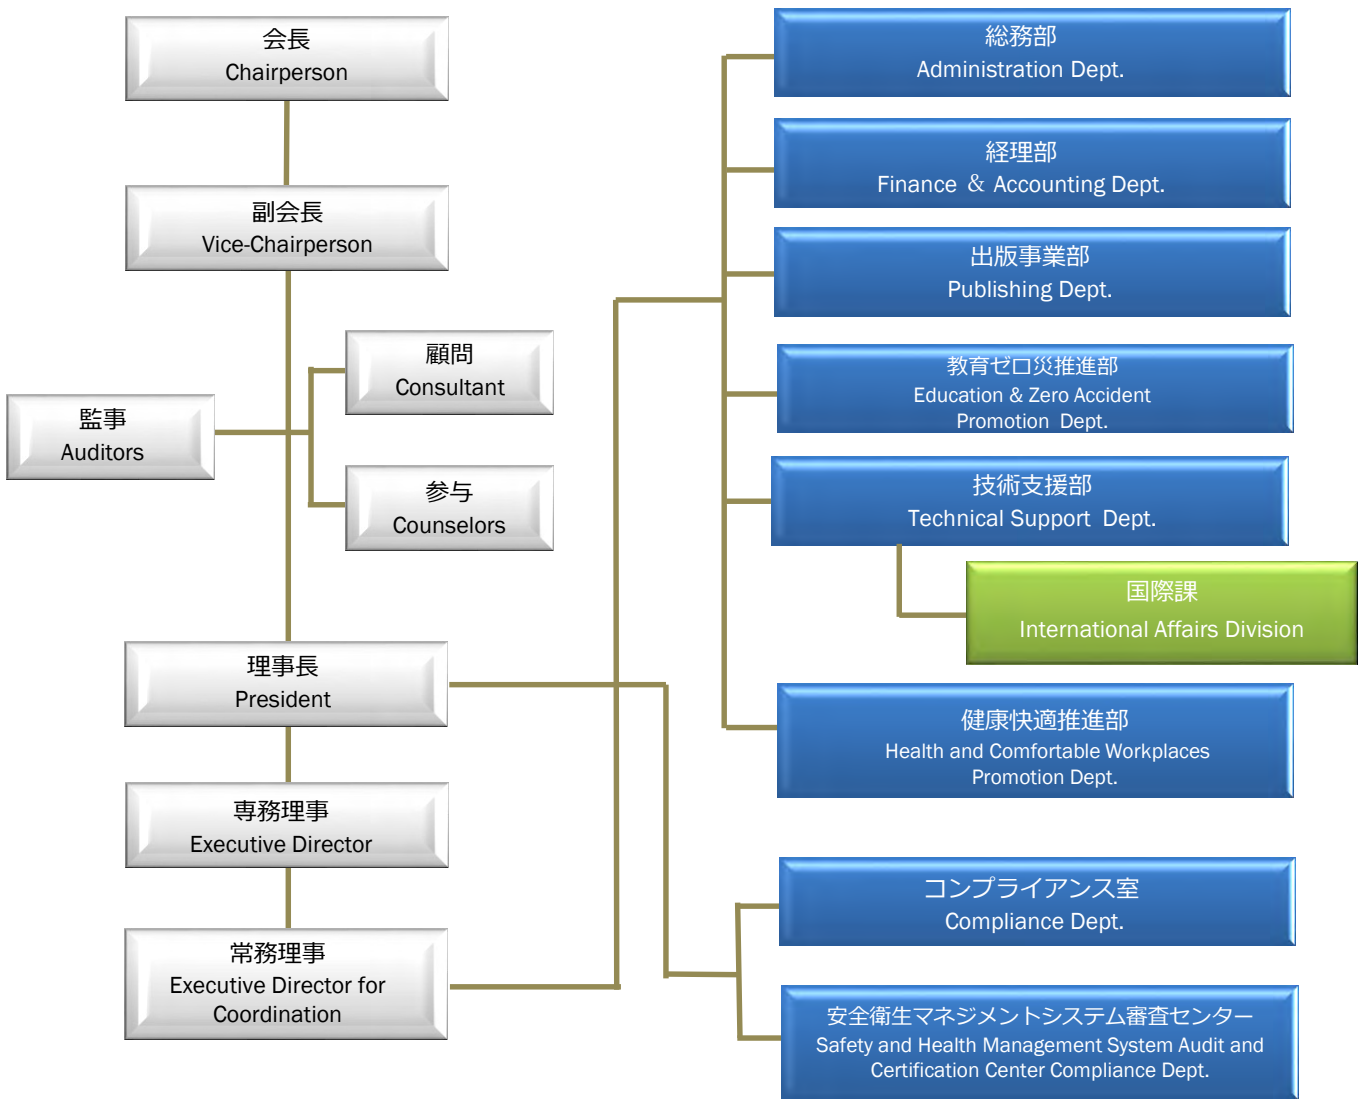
会長
Chairperson

副会長
Vice-Chairperson

監事
Auditors

顧問
Consultant

参与
Counselors

理事長
President

専務理事
Executive Director

常務理事
Executive Director for Coordination

総務部
Administration Dept.

経理部
Finance ＆ Accounting Dept.

出版事業部
Publishing Dept.

教育ゼロ災推進部
Education & Zero Accident Promotion Dept.

技術支援部
Technical Support Dept.

国際課
International Affairs Division

健康快適推進部
Health and Comfortable Workplaces Promotion Dept.

コンプライアンス室
Compliance Dept.

安全衛生マネジメントシステム審査センター
Safety and Health Management System Audit and Certification Center Compliance Dept.